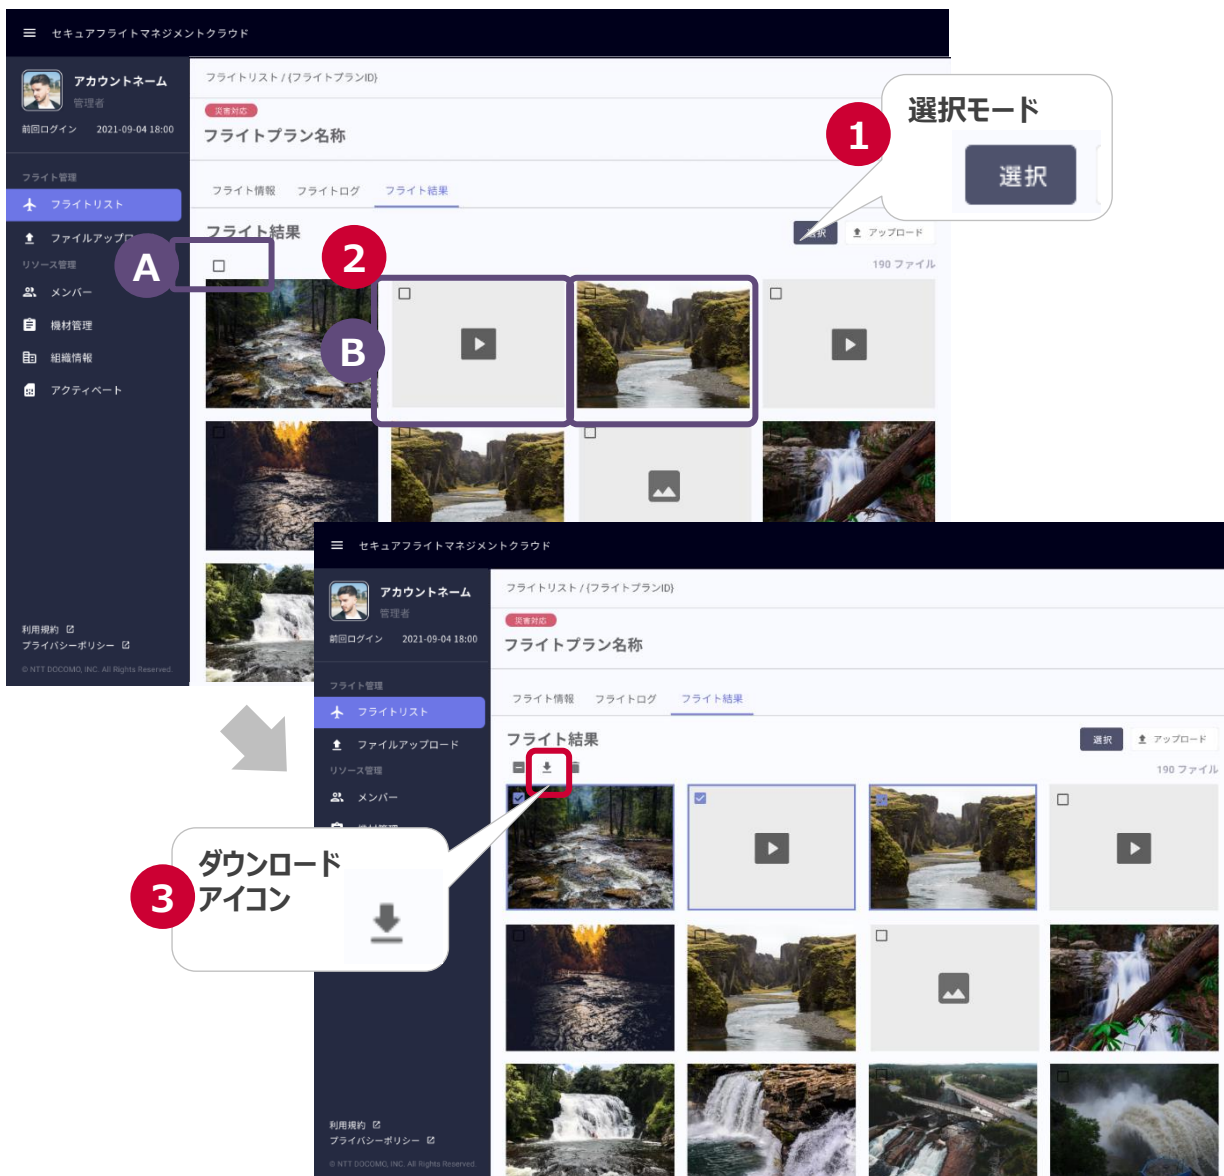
セキュアフライトマネジメントクラウド

アカウントネーム
管理者
前回ログイン 2021-09-04 18:00

フライト管理
フライトリスト
ファイルアップロ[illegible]
リソース管理
メンバー
機材管理
組織情報
アクティベート

利用規約
プライバシーポリシー
© NTT DOCOMO, INC. All Rights Reserved.

フライトリスト / {フライトプランID}
災害対応
フライトプラン名称
フライト情報 フライトログ フライト結果
フライト結果
選択 アップロード
190 ファイル

1
選択モード
選択

A
2
B

セキュアフライトマネジメントクラウド

アカウントネーム
管理者
前回ログイン 2021-09-04 18:00

フライト管理
フライトリスト
ファイルアップロード
リソース管理
メンバー

利用規約
プライバシーポリシー
© NTT DOCOMO, INC. All Rights Reserved.

フライトリスト / {フライトプランID}
災害対応
フライトプラン名称
フライト情報 フライトログ フライト結果
フライト結果
選択 アップロード
190 ファイル

3
ダウンロード
アイコン